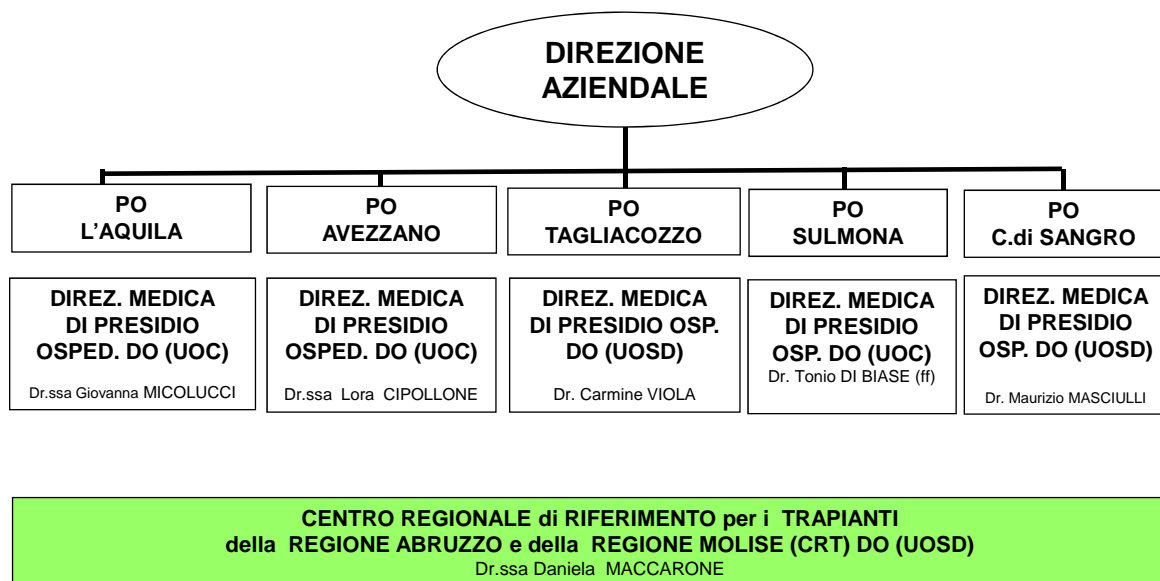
DIREZIONE AZIENDALE

PO L'AQUILA

PO AVEZZANO

PO TAGLIACOZZO

PO SULMONA

PO C.di SANGRO

DIREZ. MEDICA DI PRESIDIO OSPED. DO (UOC)
Dr.ssa Giovanna MICOLUCCI

DIREZ. MEDICA DI PRESIDIO OSPED. DO (UOC)
Dr.ssa Lora CIPOLLONE

DIREZ. MEDICA DI PRESIDIO OSP. DO (UOSD)
Dr. Carmine VIOLA

DIREZ. MEDICA DI PRESIDIO OSP. DO (UOC)
Dr. Tonio DI BIASE (ff)

DIREZ. MEDICA DI PRESIDIO OSP. DO (UOSD)
Dr. Maurizio MASCIULLI

CENTRO REGIONALE di RIFERIMENTO per i TRAPIANTI della REGIONE ABRUZZO e della REGIONE MOLISE (CRT) DO (UOSD)
Dr.ssa Daniela MACCARONE